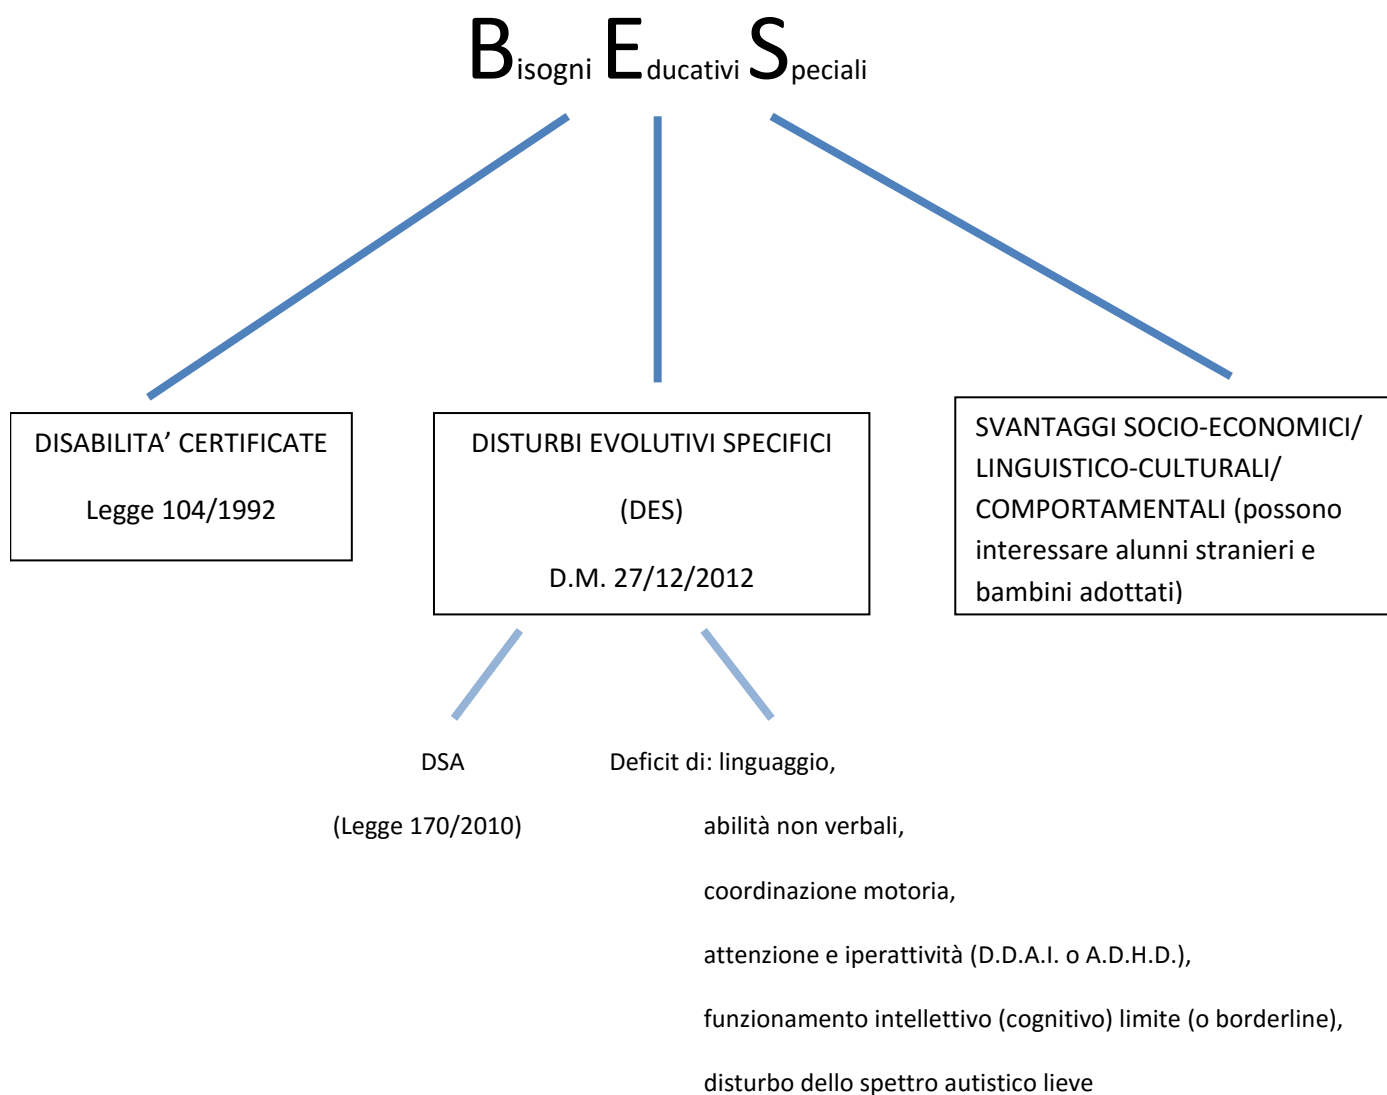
Bisogni Educativi Speciali

DISABILITA’ CERTIFICATE

Legge 104/1992

DISTURBI EVOLUTIVI SPECIFICI

(DES)

D.M. 27/12/2012

SVANTAGGI SOCIO-ECONOMICI/ LINGUISTICO-CULTURALI/ COMPORTAMENTALI (possono interessare alunni stranieri e bambini adottati)

DSA

(Legge 170/2010)

Deficit di: linguaggio,

abilità non verbali,

coordinazione motoria,

attenzione e iperattività (D.D.A.I. o A.D.H.D.),

funzionamento intellettivo (cognitivo) limite (o borderline),

disturbo dello spettro autistico lieve